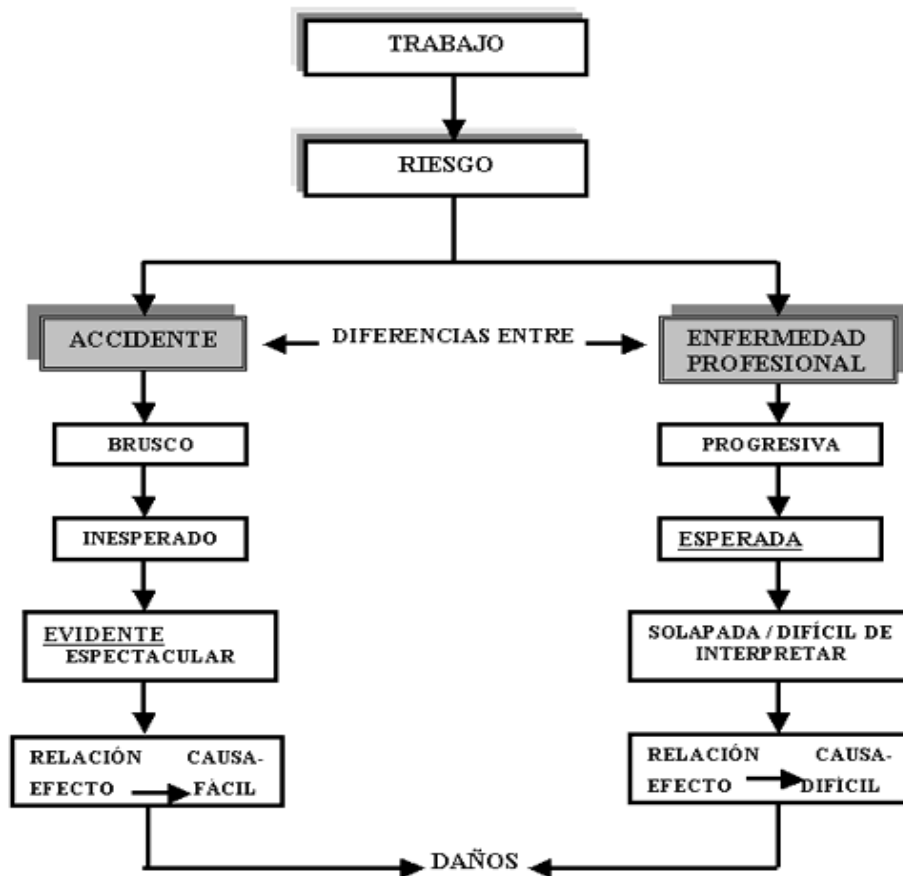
TRABAJO

RIESGO

ACCIDENTE

DIFERENCIAS ENTRE

ENFERMEDAD PROFESIONAL

BRUSCO

INESPERADO

EVIDENTE ESPECTACULAR

RELACIÓN CAUSA-EFECTO FÁCIL

PROGRESIVA

ESPERADA

SOLAPADA / DIFÍCIL DE INTERPRETAR

RELACIÓN CAUSA-EFECTO DIFÍCIL

DAÑOS